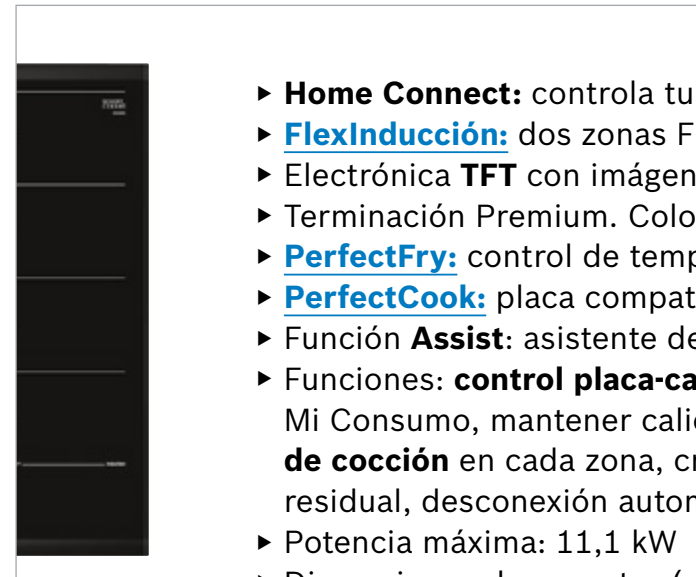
▸ **Home Connect:** controla tu
▸ **FlexInducción:** dos zonas F
▸ Electrónica **TFT** con imágen
▸ Terminación Premium. Colo
▸ **PerfectFry:** control de temp
▸ **PerfectCook:** placa compat
▸ Función **Assist**: asistente de
▸ Funciones: **control placa-ca** Mi Consumo, mantener cali **de cocción** en cada zona, cr residual, desconexión autor
▸ Potencia máxima: 11,1 kW